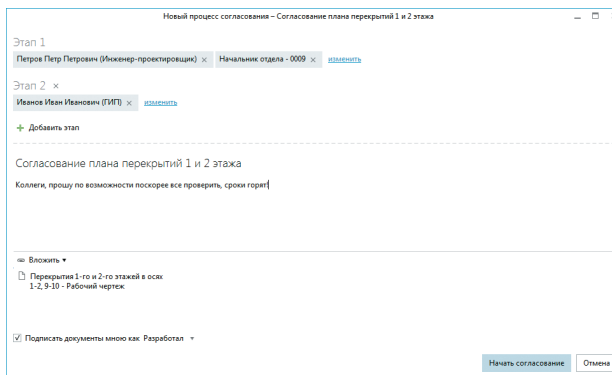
Новый процесс согласования – Согласование плана перекрытий 1 и 2 этажа

Этап 1

Петров Петр Петрович (Инженер-проектировщик) × Начальник отдела - 0009 × изменить

Этап 2 ×

Иванов Иван Иванович (ГИП) × изменить

+ Добавить этап

Согласование плана перекрытий 1 и 2 этажа

Коллеги, прошу по возможности поскорее все проверить, сроки горят

Вложить ▾

Перекрытия 1-го и 2-го этажей в осях 1-2, 9-10 - Рабочий чертеж

☑ Подписать документы мною как Разработал ▾

Начать согласование Отмена